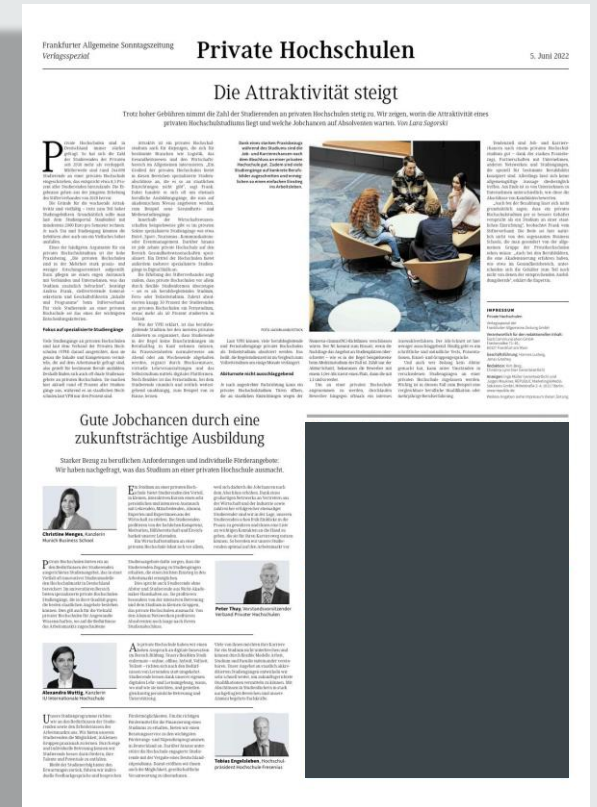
Frankfurter Allgemeine Sonntagszeitung
Verlagsspezial

Private Hochschulen

5. Juni 2022

Die Attraktivität steigt

Trotz hoher Gebühren nimmt die Zahl der Studierenden an privaten Hochschulen stetig zu. Wir zeigen, worin die Attraktivität eines privaten Hochschulstudiums liegt und welche Jobchancen auf Absolventen warten. Von Lara Sogorski

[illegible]

Fokus auf spezialisierte Studiengänge

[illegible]

Akkreditierung nicht ausschlaggebend

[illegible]

IMPRESSUM

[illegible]

Gute Jobchancen durch eine zukunftsträchtige Ausbildung

Starker Bezug zu beruflichen Anforderungen und individuelle Förderangebote: Wir haben nachgefragt, was das Studium an einer privaten Hochschule ausmacht.

Christine Wenger, Kanzlerin Munich Business School

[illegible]

Peter Thuy, Vorstandsvorsitzender Verband Privater Hochschulen

Alexandra Wuttig, Kanzlerin IU Internationale Hochschule

Tobias Engelsleben, Hochschulpräsident Hochschule Fresenius

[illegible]